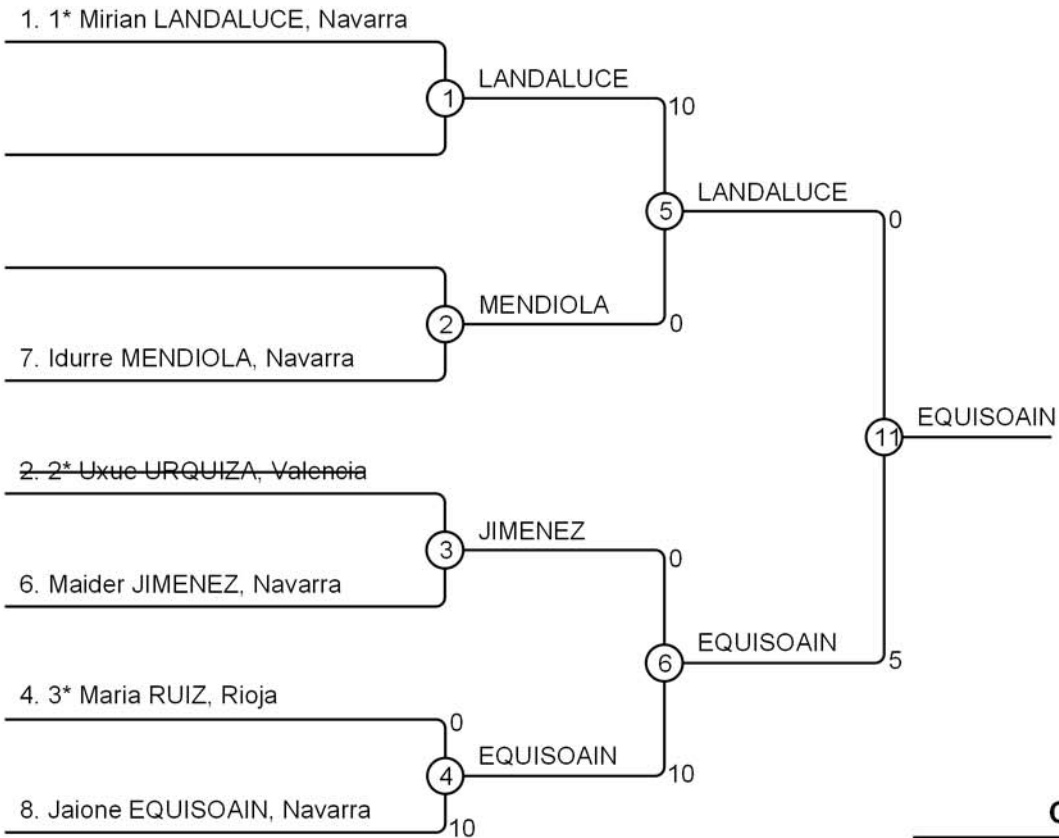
1. 1* Mirian LANDALUCE, Navarra

1

LANDALUCE

10

5

LANDALUCE

0

2

MENDIOLA

0

7. Idurre MENDIOLA, Navarra

11

EQUISOAIN

~~2. 2* Uxue URQUIZA, Valencia~~

3

JIMENEZ

0

6. Maider JIMENEZ, Navarra

6

EQUISOAIN

5

4. 3* Maria RUIZ, Rioja

0

4

EQUISOAIN

10

8. Jaione EQUISOAIN, Navarra

10

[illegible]